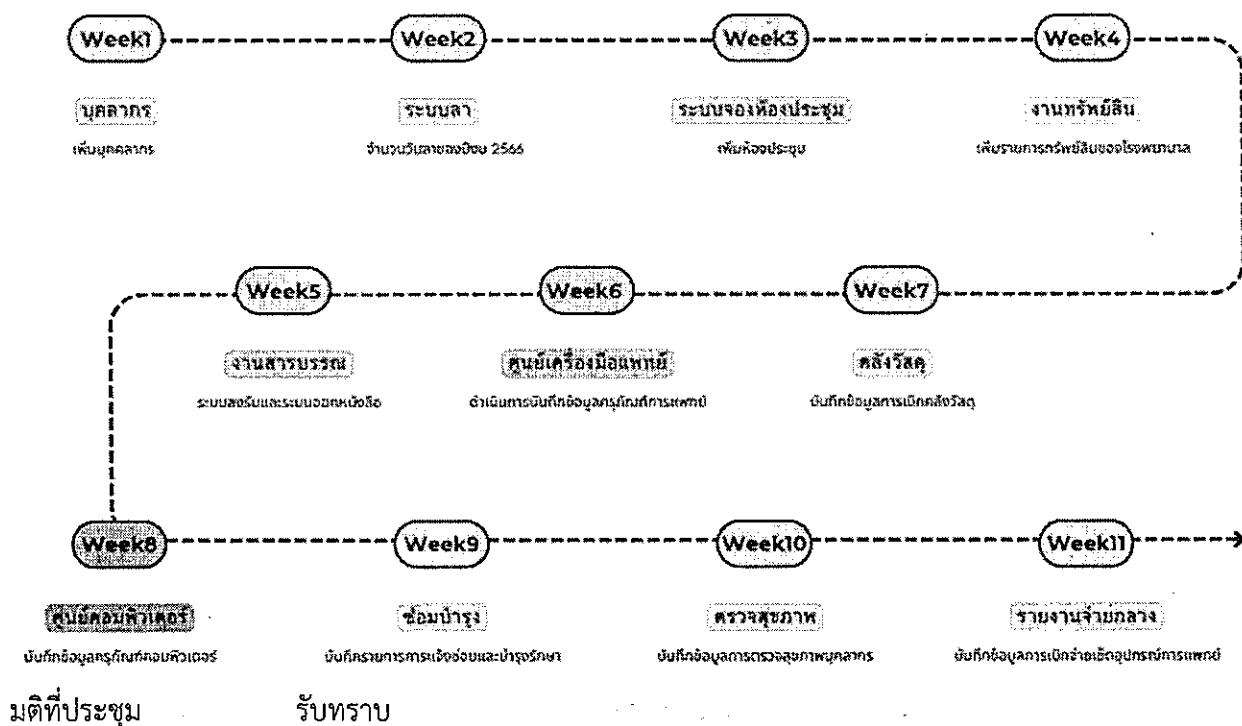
Week1
บุคลากร
เพิ่มบุคลากร

Week2
ระบบลา
จำนวนวันลาของปีงบ 2566

Week3
ระบบจองห้องประชุม
เพิ่มห้องประชุม

Week4
งานทรัพย์สิน
เพิ่มรายการทรัพย์สินของโรงพยาบาล

Week5
งานสารบรรณ
ระบบลงรับและระบบออกหนังสือ

Week6
ศูนย์เครื่องมือแพทย์
ดำเนินการบันทึกข้อมูลครุภัณฑ์การแพทย์

Week7
คลังวัสดุ
บันทึกข้อมูลการเบิกคลังวัสดุ

Week8
ศูนย์คอมพิวเตอร์
บันทึกข้อมูลครุภัณฑ์คอมพิวเตอร์

Week9
ซ่อมบำรุง
บันทึกรายการการแจ้งซ่อมและบำรุงรักษา

Week10
ตรวจสุขภาพ
บันทึกข้อมูลการตรวจสุขภาพบุคลากร

Week11
รายงานจ่ายกลาง
บันทึกข้อมูลการเบิกจ่ายเซ็ตอุปกรณ์การแพทย์

มติที่ประชุม รับทราบ